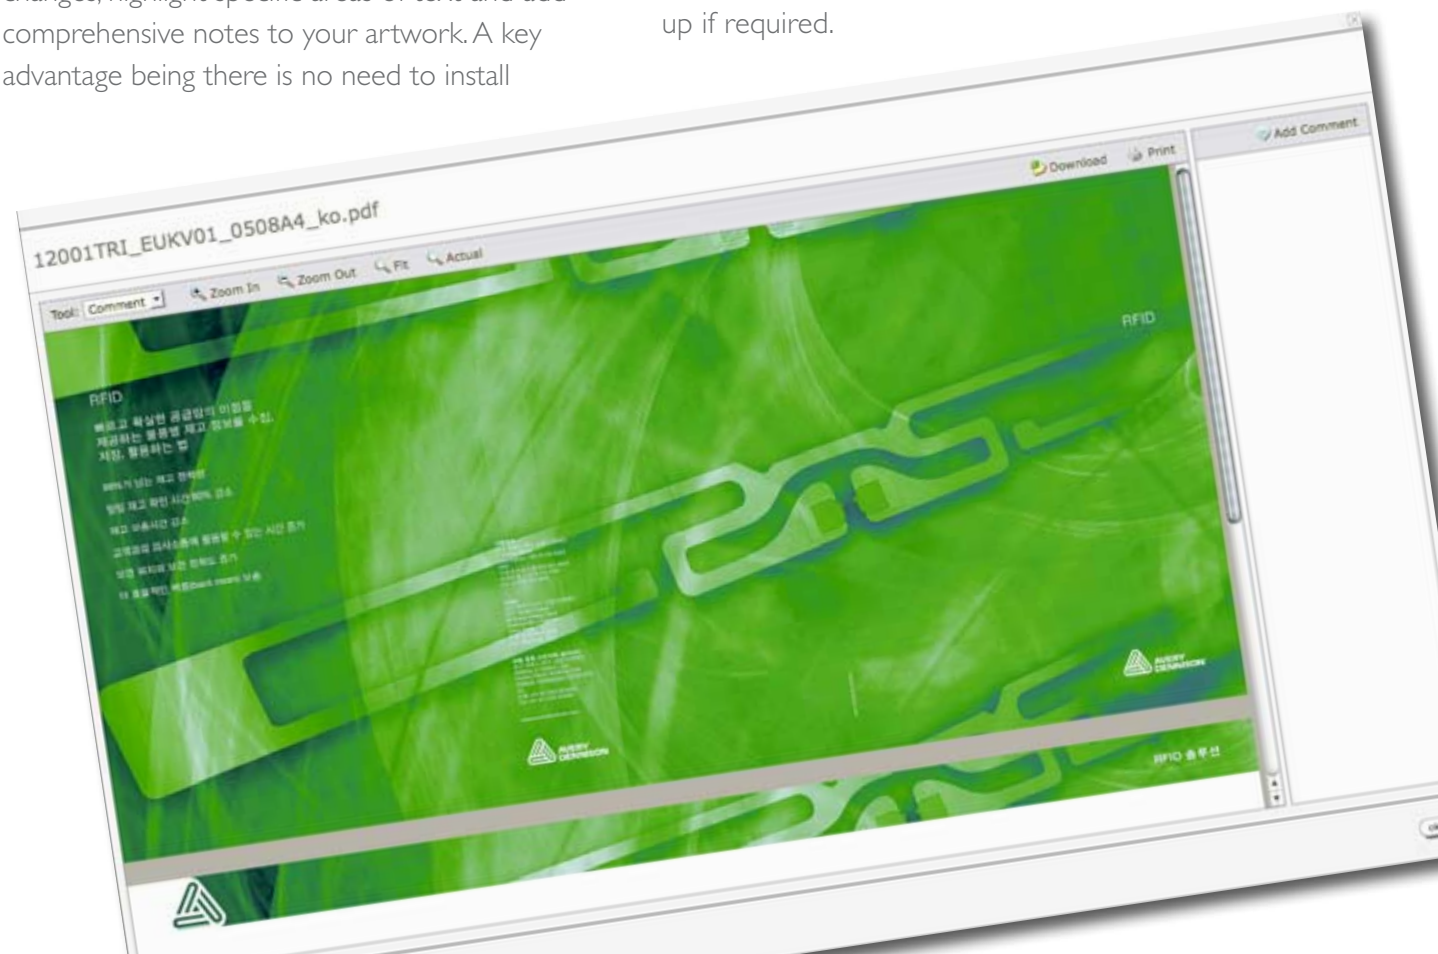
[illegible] comprehensive notes to your artwork. A key advantage being there is no need to install

up if required.

12001TRI_EUKV01_0508A4_ko.pdf

Download Print

Add Comment

Tool: Comment Zoom In Zoom Out Fit Actual

RFID

RFID

빠르고 확실한 공급망의 이점을 제공하는 물품별 재고 정보를 수집, 저장, 활용하는 법

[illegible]

AVERY DENNISON

AVERY DENNISON

RFID 솔루션